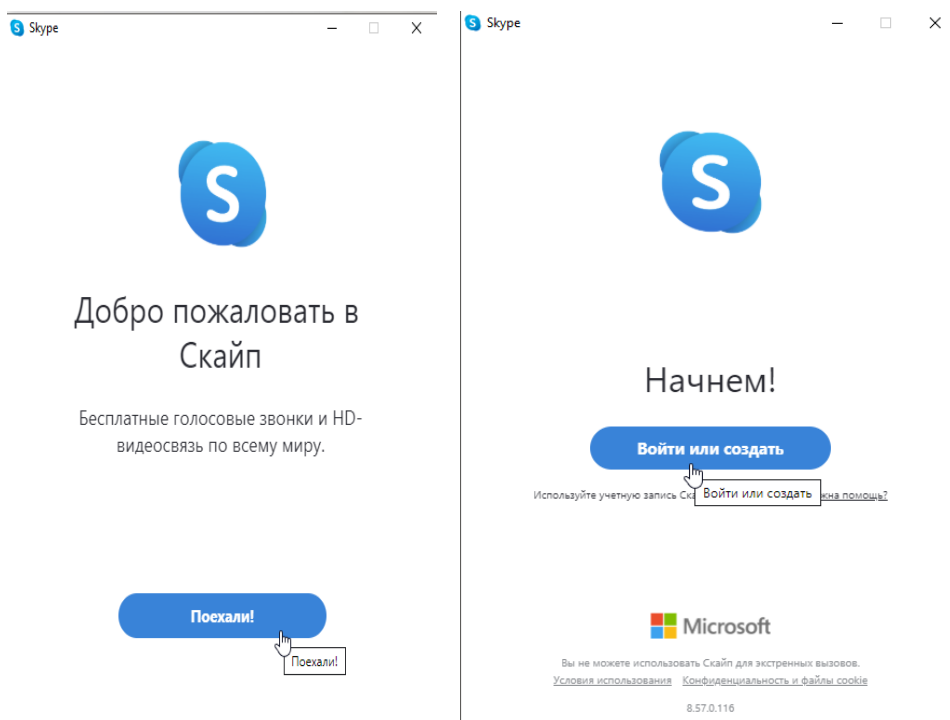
Skype

Добро пожаловать в Скайп

Бесплатные голосовые звонки и HD-видеосвязь по всему миру.

Поехали!

Поехали!

Skype

Начнем!

Войти или создать

Используйте учетную запись Ска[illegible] Войти или создать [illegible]жна помощь?

Microsoft

Вы не можете использовать Скайп для экстренных вызовов.

Условия использования Конфиденциальность и файлы cookie

8.57.0.116